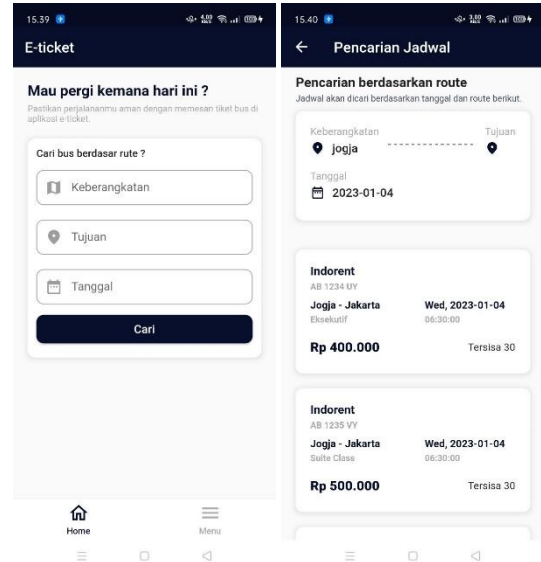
15.39

E-ticket

Mau pergi kemana hari ini ?

Pastikan perjalananmu aman dengan memesan tiket bus di aplikasi e-ticket.

Cari bus berdasar rute ?

Keberangkatan

Tujuan

Tanggal

Cari

Home

Menu

15.40

Pencarian Jadwal

Pencarian berdasarkan route

Jadwal akan dicari berdasarkan tanggal dan route berikut.

Keberangkatan

jogja

Tujuan

Tanggal

2023-01-04

Indorent

AB 1234 UY

Jogja - Jakarta

Eksekutif

Wed, 2023-01-04

06:30:00

Rp 400.000

Tersisa 30

Indorent

AB 1235 VY

Jogja - Jakarta

Suite Class

Wed, 2023-01-04

06:30:00

Rp 500.000

Tersisa 30